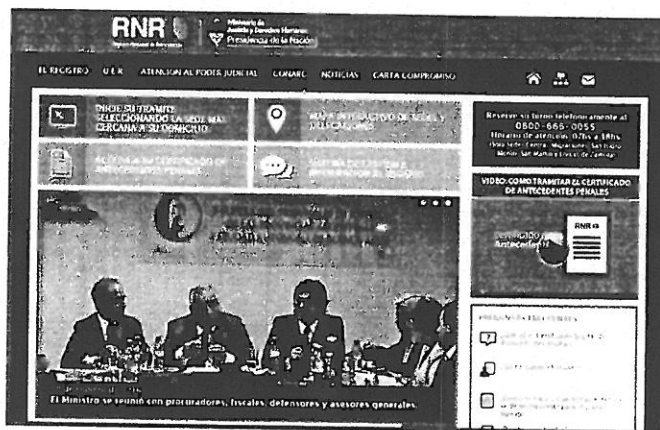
RNR
Registro Nacional de Reincidencia
Ministerio de Justicia y Derechos Humanos
Presidencia de la Nación

EL REGISTRO U E R ATENCION AL PODER JUDICIAL CONARC NOTICIAS CARTA COMPROMISO

INICIE SU TRAMITE SELECCIONANDO LA SEDE MAS CERCANA A SU DOMICILIO

MAPA INTERACTIVO DE SEDES Y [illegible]

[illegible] CERTIFICADO DE ANTECEDENTES PENALES

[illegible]

Reserve su turno telefónicamente al 0800-666-0055 Horario de atención: 07hs a 18hs (Sólo Sede Central, Migraciones, San Isidro, Morón, San Martín y Lomas de Zamora)

VIDEO: COMO TRAMITAR EL CERTIFICADO DE ANTECEDENTES PENALES

Certificado de Antecedentes
RNR

PREGUNTAS FRECUENTES

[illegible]

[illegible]

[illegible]

El Ministro se reunió con procuradores, fiscales, defensores y asesores generales.